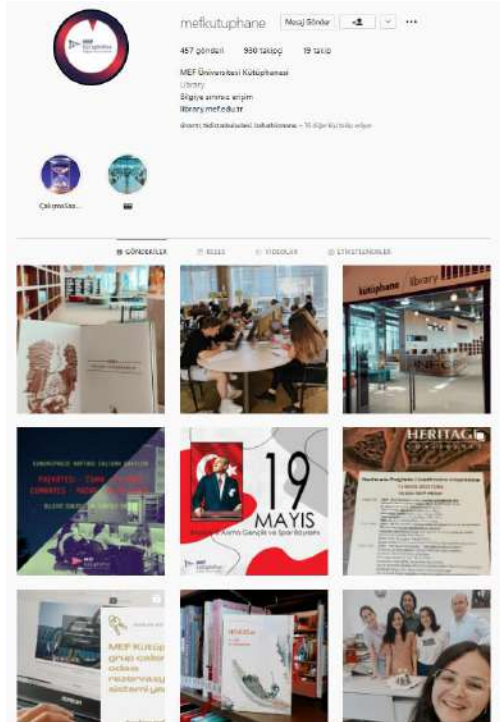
mefkutuphane Mesaj Gönder ...

457 gönderi 930 takipçi 19 takip

MEF Üniversitesi Kütüphanesi
Library
Bilgiye sınırsız erişim
library.mef.edu.tr

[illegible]

Çalışmalar... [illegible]

GÖNDERİLER REELS VİDEOLAR ETİKETLENENLER

kütüphane library

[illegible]

19
MAYIS
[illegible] Gençlik ve Spor Bayramı

HERITAGE

MEF Kütüp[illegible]
grup çalış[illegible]
odası
rezervasy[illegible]
sistemi ya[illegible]